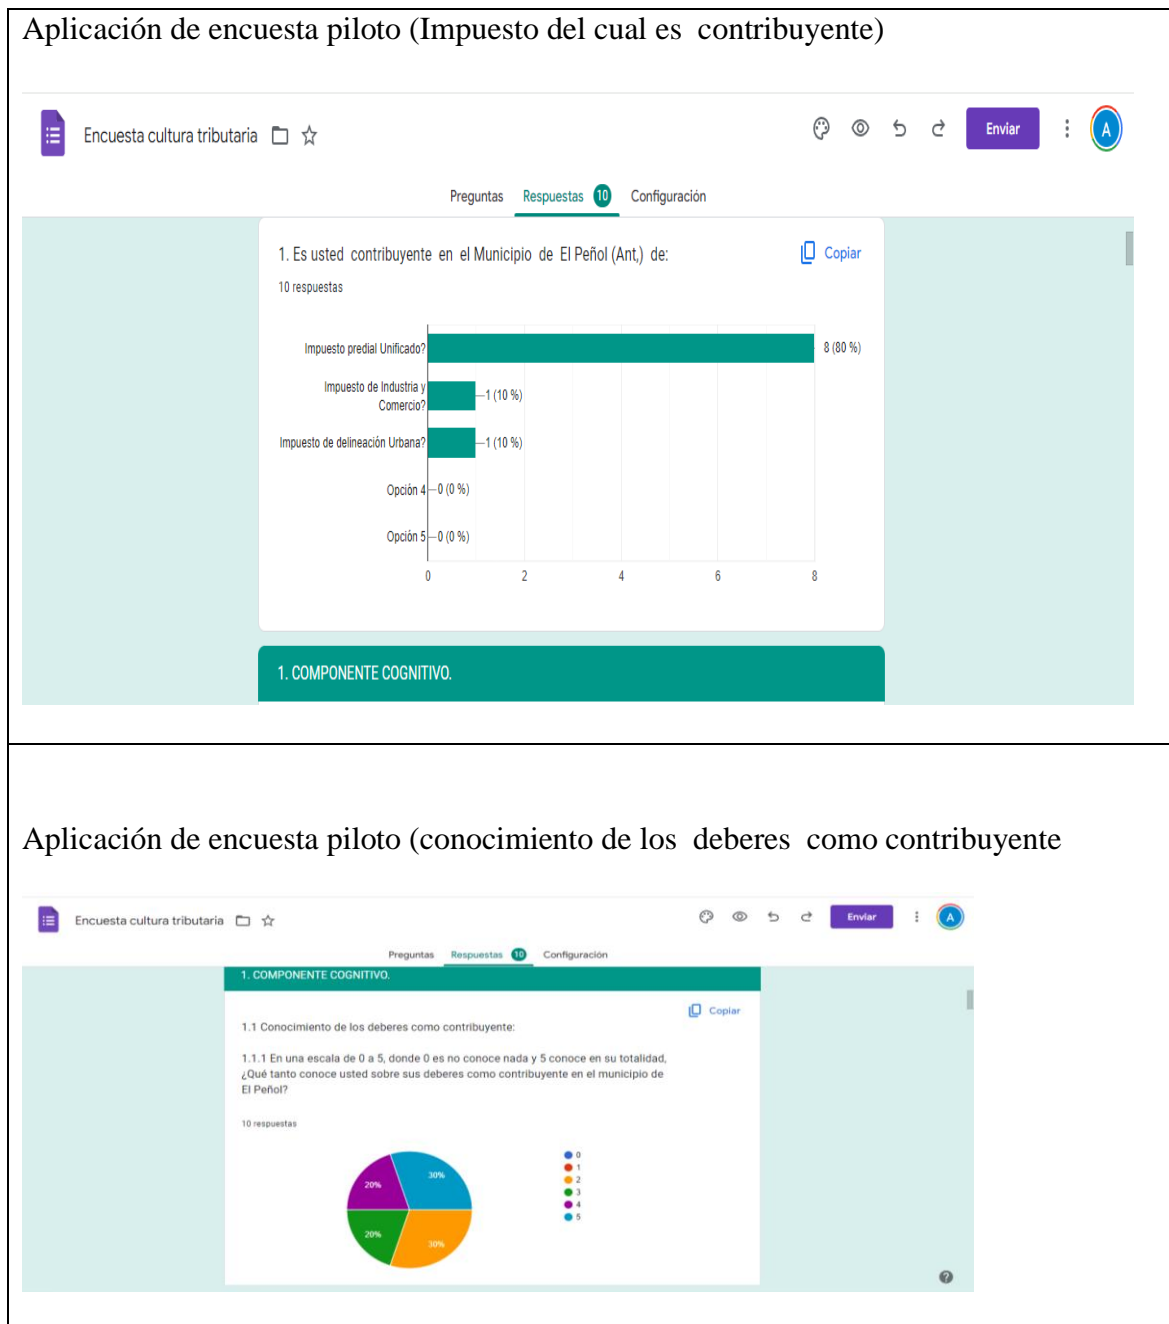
Aplicación de encuesta piloto (Impuesto del cual es contribuyente)

Encuesta cultura tributaria

Enviar

A

Preguntas Respuestas 10 Configuración

1. Es usted contribuyente en el Municipio de El Peñol (Ant,) de:

Copiar

10 respuestas

Impuesto predial Unificado? 8 (80 %)

Impuesto de Industria y Comercio? 1 (10 %)

Impuesto de delineación Urbana? 1 (10 %)

Opción 4 0 (0 %)

Opción 5 0 (0 %)

0 2 4 6 8

1. COMPONENTE COGNITIVO.

Aplicación de encuesta piloto (conocimiento de los deberes como contribuyente

Encuesta cultura tributaria

Enviar

A

Preguntas Respuestas 10 Configuración

1. COMPONENTE COGNITIVO.

Copiar

1.1 Conocimiento de los deberes como contribuyente:

1.1.1 En una escala de 0 a 5, donde 0 es no conoce nada y 5 conoce en su totalidad, ¿Qué tanto conoce usted sobre sus deberes como contribuyente en el municipio de El Peñol?

10 respuestas

30%
20%
20%
30%

0
1
2
3
4
5